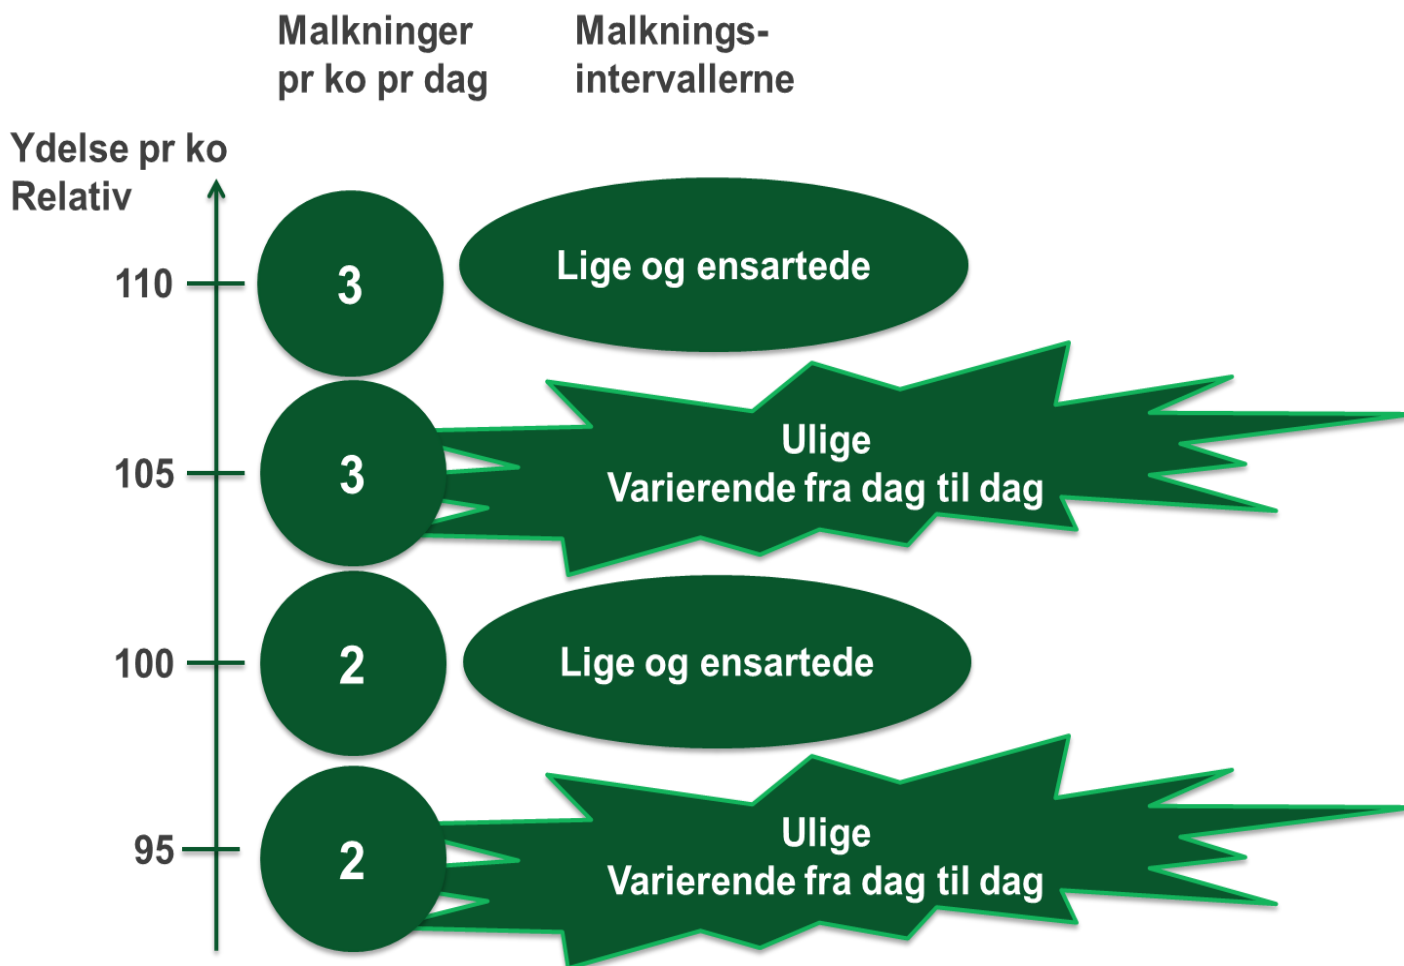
Malkninger pr ko pr dag

Malknings-intervallerne

Ydelse pr ko Relativ

110

3

Lige og ensartede

105

3

Ulige
Varierende fra dag til dag

100

2

Lige og ensartede

95

2

Ulige
Varierende fra dag til dag